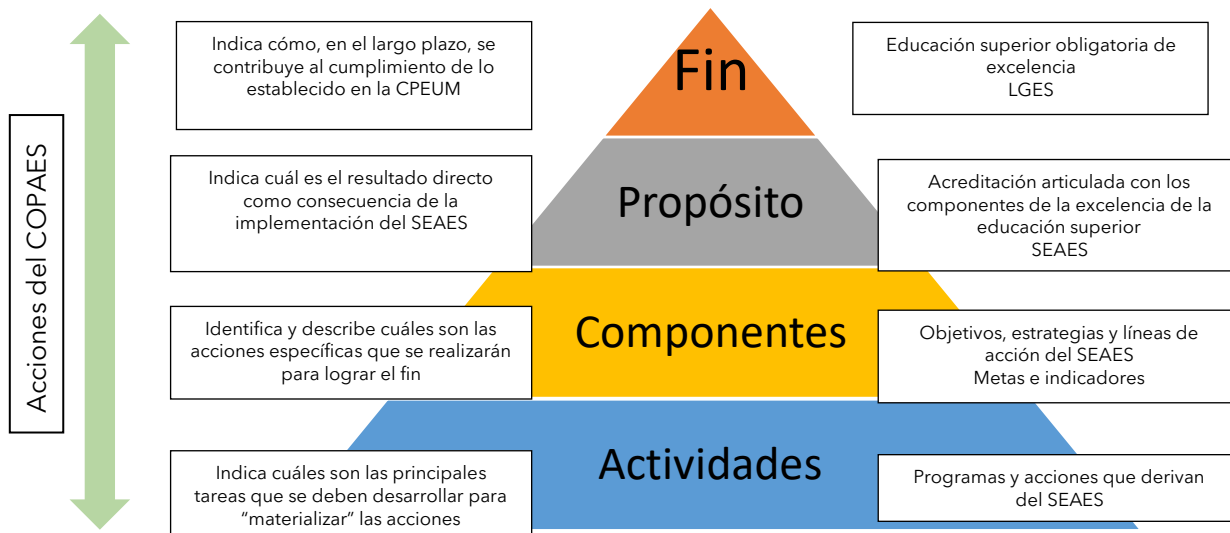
Acciones del COPAES

Indica cómo, en el largo plazo, se contribuye al cumplimiento de lo establecido en la CPEUM

Fin

Educación superior obligatoria de excelencia
LGES

Indica cuál es el resultado directo como consecuencia de la implementación del SEAES

Propósito

Acreditación articulada con los componentes de la excelencia de la educación superior
SEAES

Identifica y describe cuáles son las acciones específicas que se realizarán para lograr el fin

Componentes

Objetivos, estrategias y líneas de acción del SEAES
Metas e indicadores

Indica cuáles son las principales tareas que se deben desarrollar para “materializar” las acciones

Actividades

Programas y acciones que derivan del SEAES